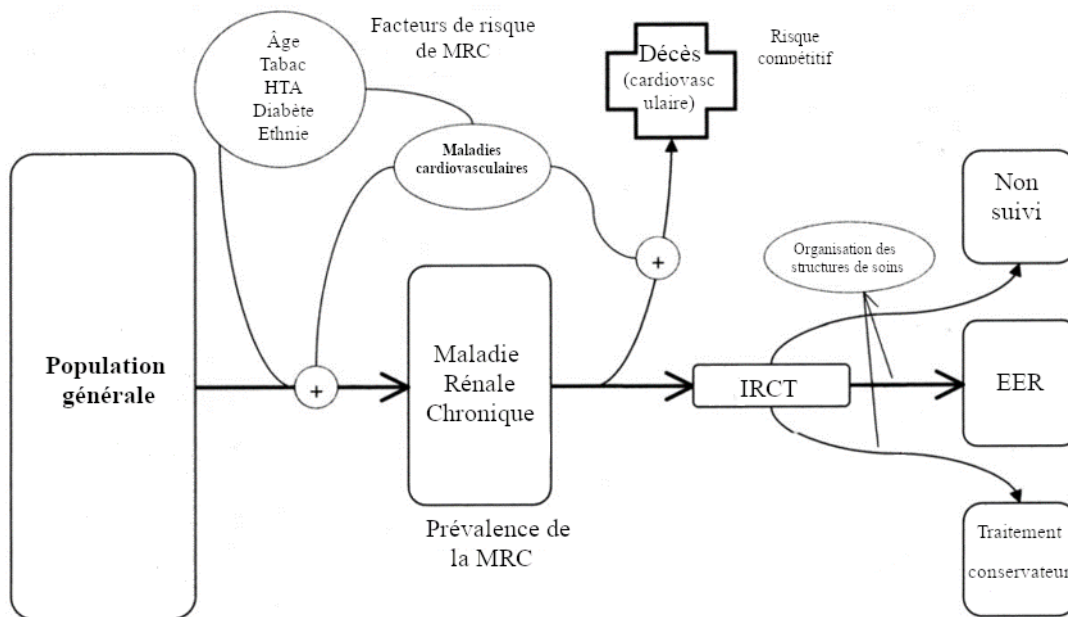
Âge
Tabac
HTA
Diabète
Ethnie

Facteurs de risque de MRC

Décès (cardiovasculaire)

Risque compétitif

Maladies cardiovasculaires

+

Non suivi

Organisation des structures de soins

Population générale

+

Maladie Rénale Chronique

IRCT

EER

Prévalence de la MRC

Traitement conservateur